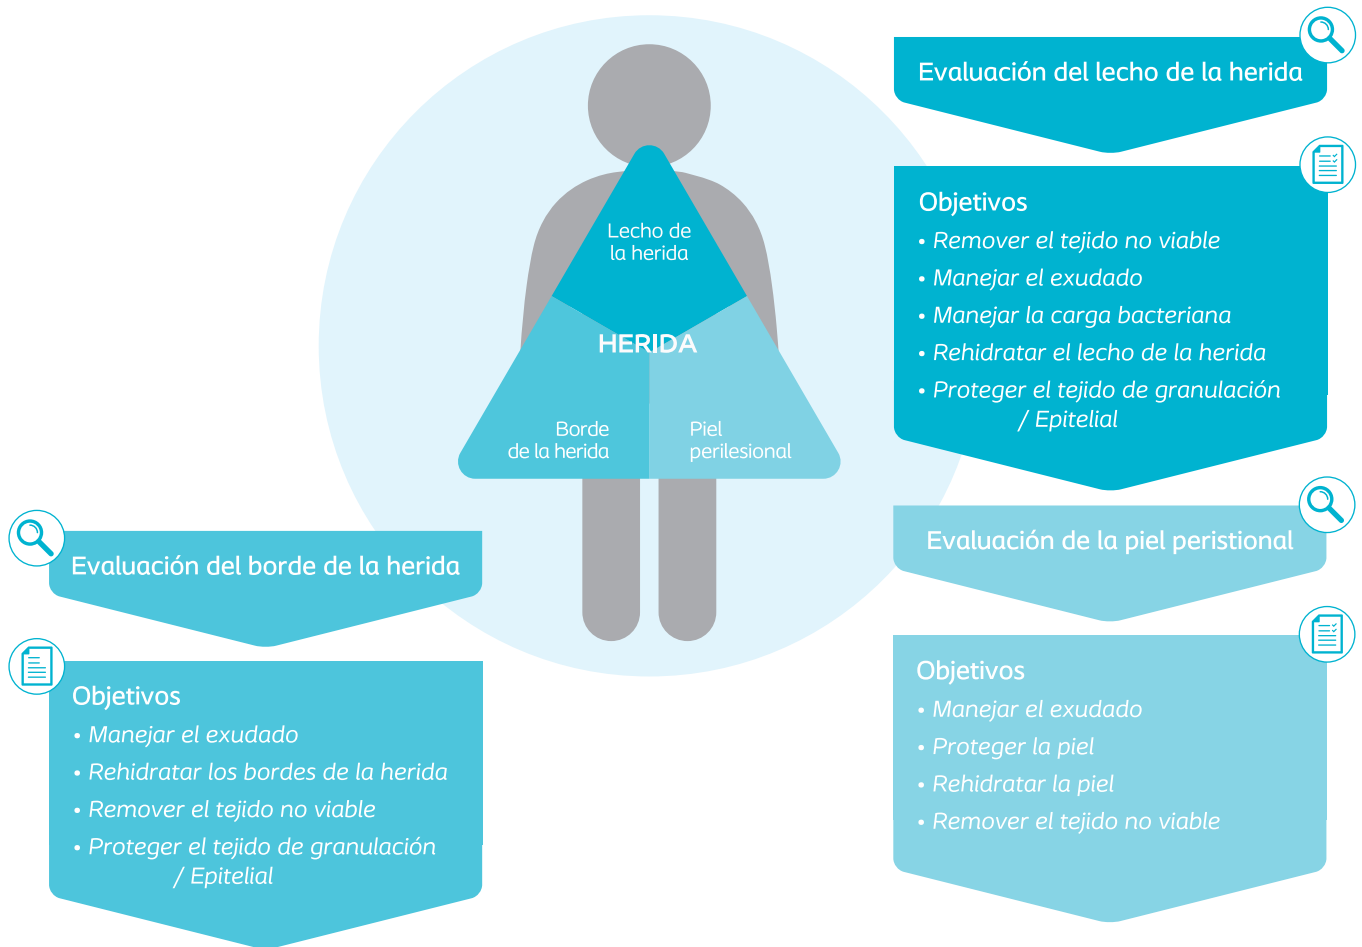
Lecho de la herida

HERIDA

Borde de la herida

Piel perilesional

Evaluación del lecho de la herida

Objetivos
• Remover el tejido no viable
• Manejar el exudado
• Manejar la carga bacteriana
• Rehidratar el lecho de la herida
• Proteger el tejido de granulación / Epitelial

Evaluación de la piel peristional

Objetivos
• Manejar el exudado
• Proteger la piel
• Rehidratar la piel
• Remover el tejido no viable

Evaluación del borde de la herida

Objetivos
• Manejar el exudado
• Rehidratar los bordes de la herida
• Remover el tejido no viable
• Proteger el tejido de granulación / Epitelial